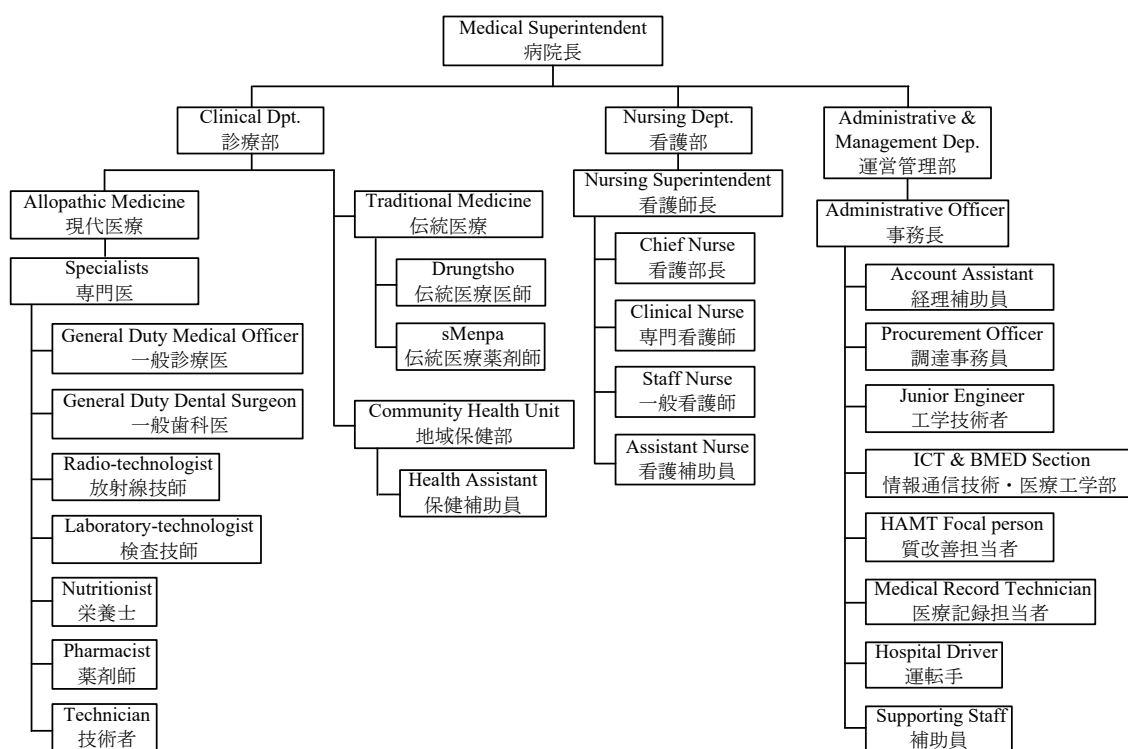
Medical Superintendent
病院長

Clinical Dpt.
診療部

Nursing Dept.
看護部

Administrative & Management Dep.
運営管理部

Allopathic Medicine
現代医療

Specialists
専門医

General Duty Medical Officer
一般診療医

General Duty Dental Surgeon
一般歯科医

Radio-technologist
放射線技師

Laboratory-technologist
検査技師

Nutritionist
栄養士

Pharmacist
薬剤師

Technician
技術者

Traditional Medicine
伝統医療

Drungtsho
伝統医療医師

sMenpa
伝統医療薬剤師

Community Health Unit
地域保健部

Health Assistant
保健補助員

Nursing Superintendent
看護師長

Chief Nurse
看護部長

Clinical Nurse
専門看護師

Staff Nurse
一般看護師

Assistant Nurse
看護補助員

Administrative Officer
事務長

Account Assistant
経理補助員

Procurement Officer
調達事務員

Junior Engineer
工学技術者

ICT & BMED Section
情報通信技術・医療工学部

HAMT Focal person
質改善担当者

Medical Record Technician
医療記録担当者

Hospital Driver
運転手

Supporting Staff
補助員